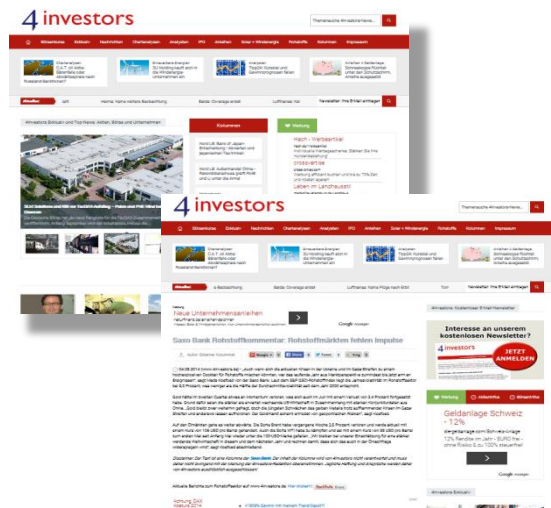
4 investors

Aktienkurse Einkauf Nachrichten Chartanalysen Analysen IPO Anleihen Solar + Windenergie Rohstoffe Kolumnen Impressum

Kolumnen

Werbung

4 investors

Aktienkurse Einkauf Nachrichten Chartanalysen Analysen IPO Anleihen Solar + Windenergie Rohstoffe Kolumnen Impressum

Neue Unternehmensanleihen

Saxo Bank Rohstoffkommentar: Rohstoffmärkten fehlen Impulse

Interesse an unserem kostenlosen Newsletter?

JETZT ANMELDEN

Geldanlage Schweiz - 12%